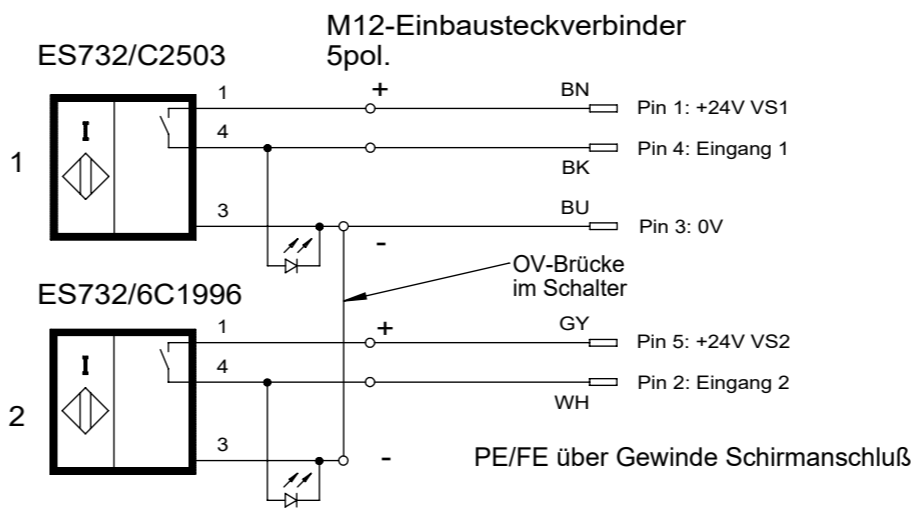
M12-Einbausteckverbinder
5pol.

ES732/C2503

1

1
4
3

+
BN
Pin 1: +24V VS1
Pin 4: Eingang 1
BK
BU
Pin 3: 0V
-

OV-Brücke
im Schalter

ES732/6C1996

2

1
4
3

+
GY
Pin 5: +24V VS2
Pin 2: Eingang 2
WH
-

PE/FE über Gewinde Schirmanschluß